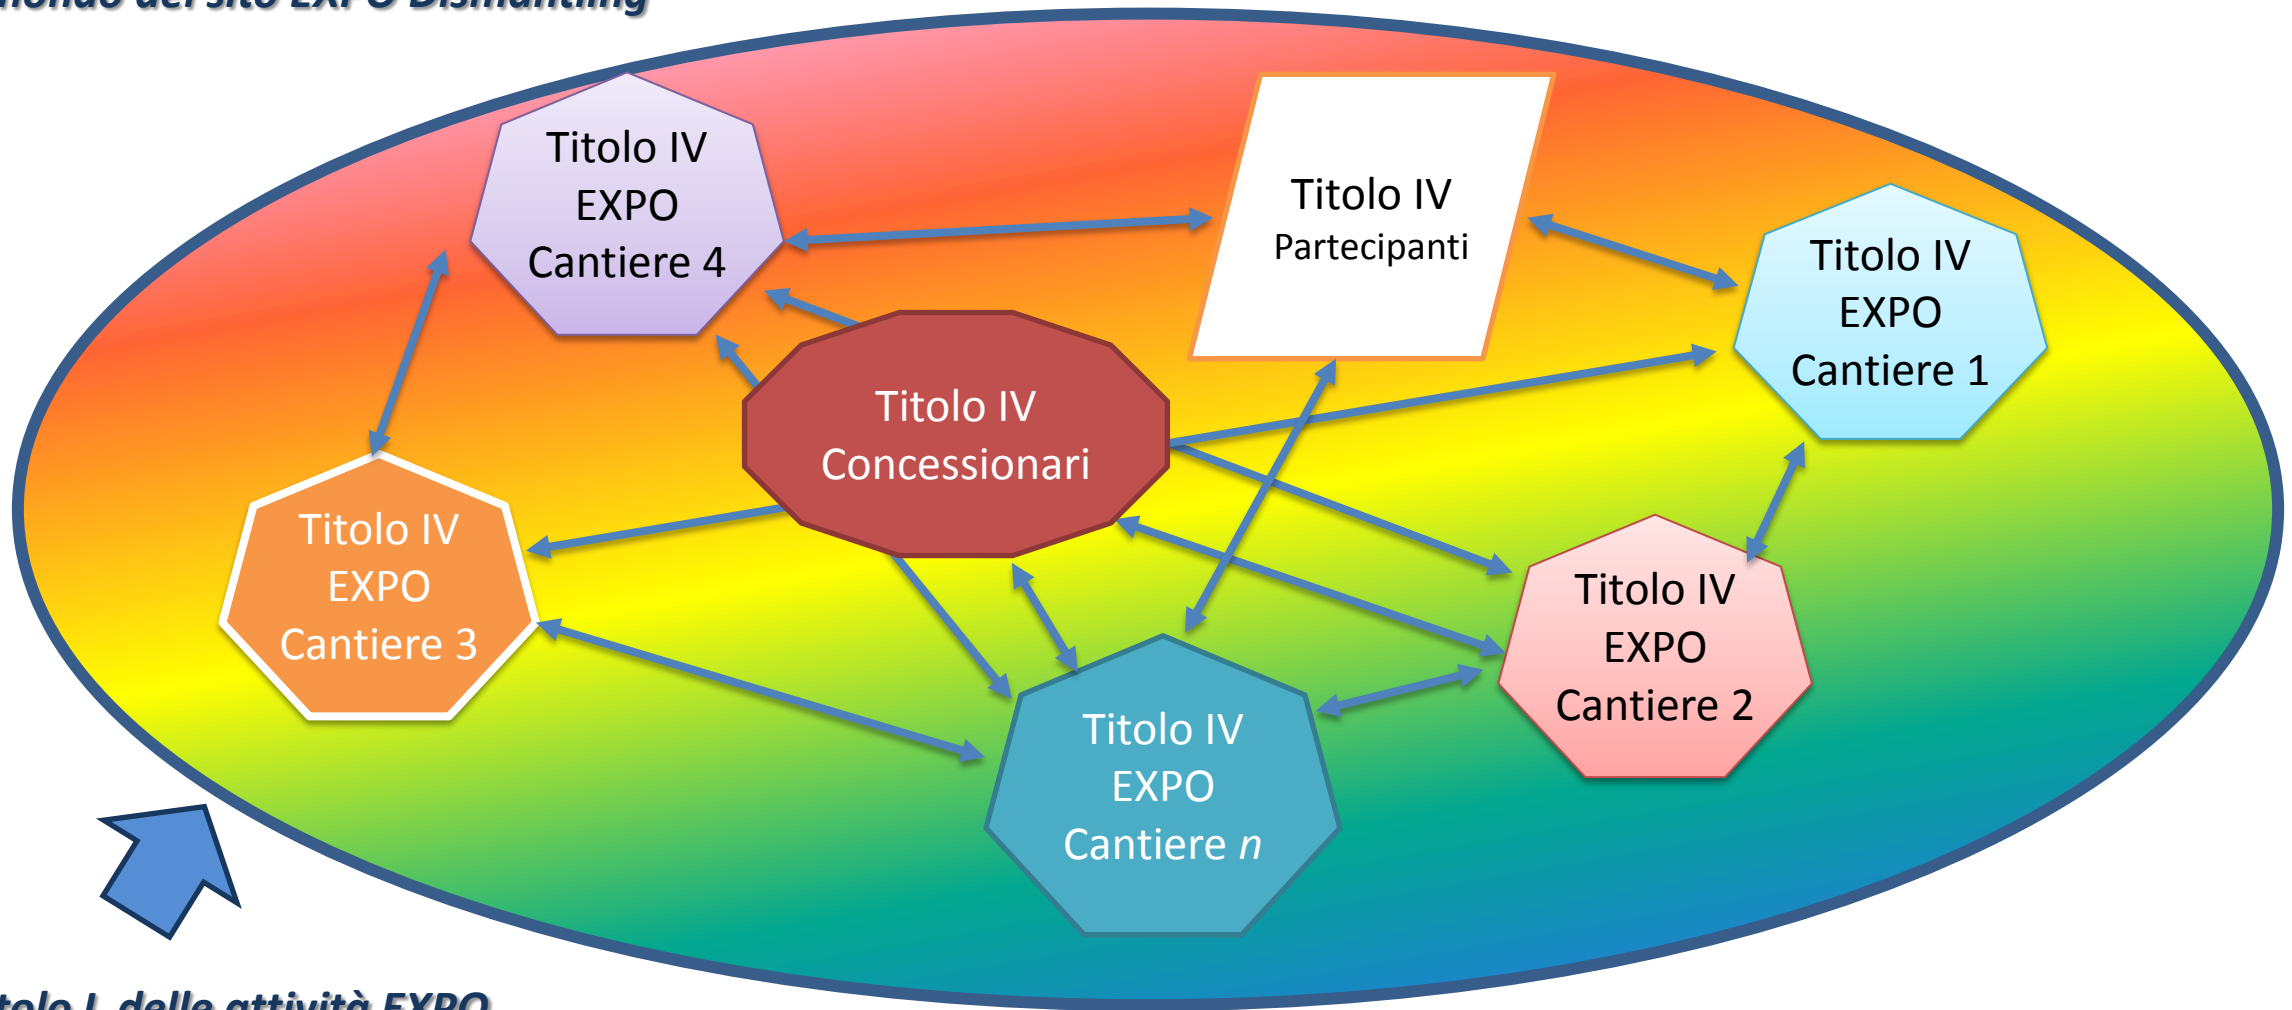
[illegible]ondo del sito EXPO Dismantling

Titolo IV
EXPO
Cantiere 4

Titolo IV
Partecipanti

Titolo IV
EXPO
Cantiere 1

Titolo IV
Concessionari

Titolo IV
EXPO
Cantiere 3

Titolo IV
EXPO
Cantiere 2

Titolo IV
EXPO
Cantiere *n*

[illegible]tolo I delle attività EXPO